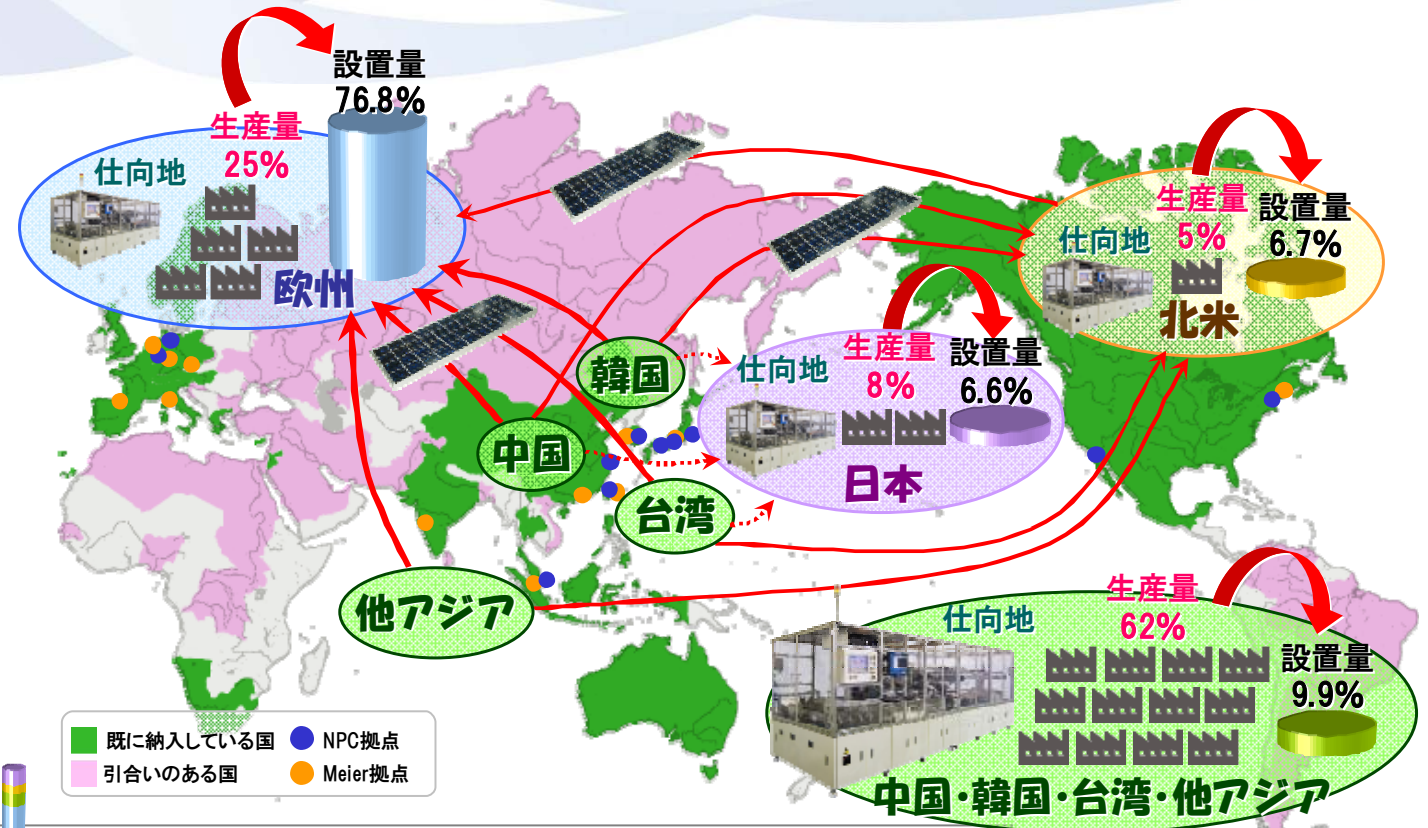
設置量
76.8%

生産量
25%

仕向地

欧州

生産量
5%

設置量
6.7%

仕向地

北米

韓国

仕向地

生産量
8%

設置量
6.6%

日本

中国

台湾

他アジア

生産量
62%

仕向地

設置量
9.9%

中国・韓国・台湾・他アジア

既に納入している国

引合いのある国

NPC拠点

Meier拠点